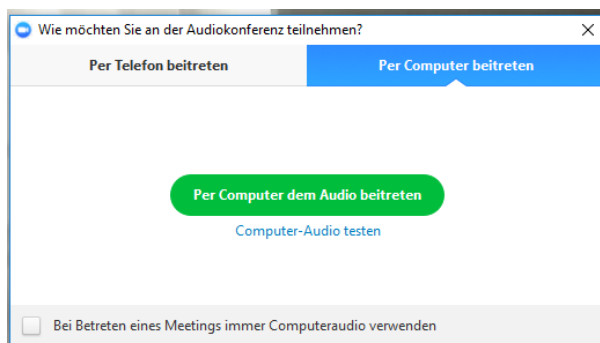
Wie möchten Sie an der Audiokonferenz teilnehmen?

×

Per Telefon beitreten

Per Computer beitreten

Per Computer dem Audio beitreten

Computer-Audio testen

Bei Betreten eines Meetings immer Computeraudio verwenden